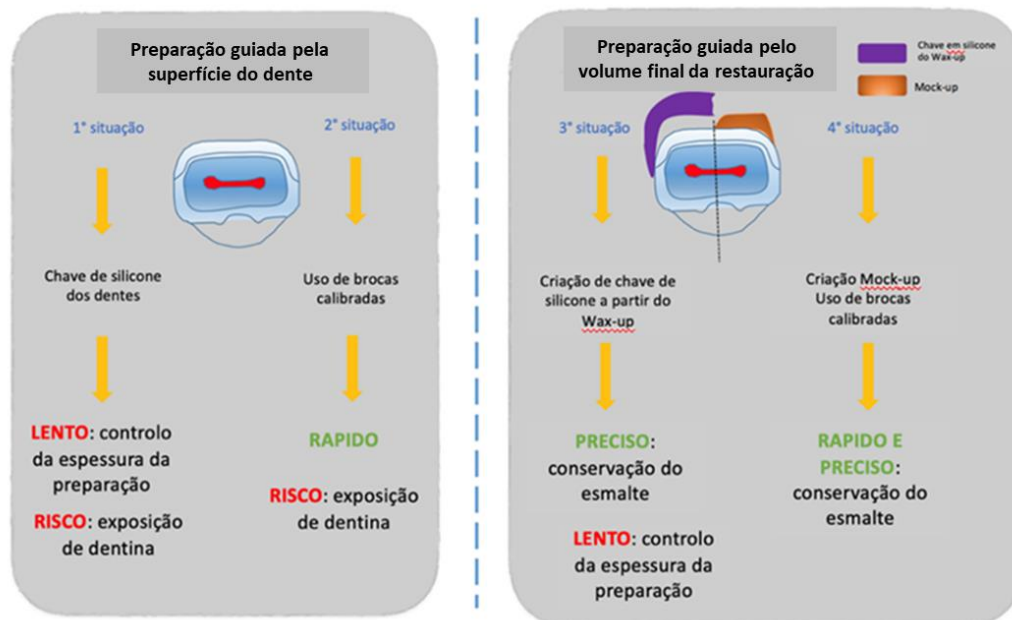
Preparação guiada pela superfície do dente

1° situação

2° situação

Chave de silicone dos dentes

Uso de brocas calibradas

LENTO: controlo da espessura da preparação

RISCO: exposição de dentina

RAPIDO

RISCO: exposição de dentina

Preparação guiada pelo volume final da restauração

Chave em silicone do Wax-up

Mock-up

3° situação

4° situação

Criação de chave de silicone a partir do Wax-up

Criação Mock-up Uso de brocas calibradas

PRECISO: conservação do esmalte

LENTO: controlo da espessura da preparação

RAPIDO E PRECISO: conservação do esmalte